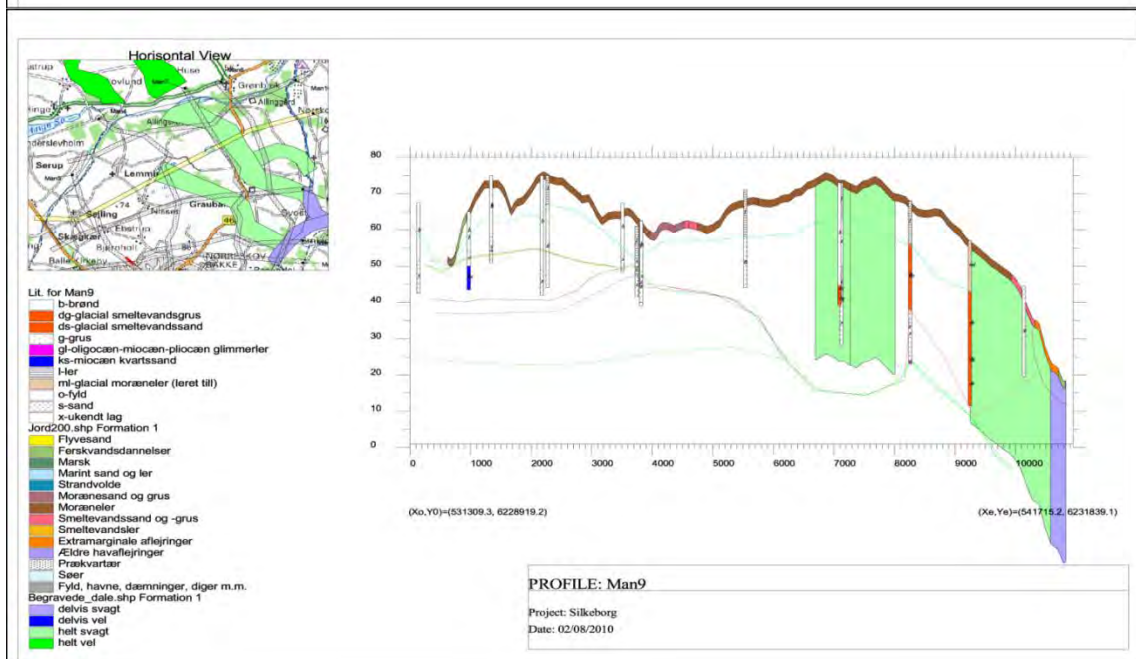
Horisontal View

strup, Tuse, Ovlund, Grenh, Allinggård, Nørskov, Serup, Lemmo, Selling, Skægkær, Grauba, Dvoer, Bjerrhall, Balle, Eikeby, Nørre, Bakke, Lilly

Lit. for Man9
b-brønd
dg-glacial smeltevandsgrus
ds-glacial smeltevandssand
g-grus
gl-oligocæn-miocæn-pliocæn glimmerler
ks-miocæn kvartssand
l-ler
ml-glacial moræneler (leret till)
o-fyld
s-sand
x-ukendt lag
Jord200.shp Formation 1
Flyvesand
Ferskvandsdannelser
Marsk
Marint sand og ler
Strandvolde
Morænesand og grus
Moræneler
Smeltevandssand og -grus
Smeltevandsler
Extramarginale aflejringer
Ældre havaflejringer
Prækvartær
Søer
Fyld, havne, dæmninger, diger m.m.
Begravede_dale.shp Formation 1
delvis svagt
delvis vel
helt svagt
helt vel

80
70
60
50
40
30
20
10
0

0 1000 2000 3000 4000 5000 6000 7000 8000 9000 10000

(Xo,Y0)=(531309.3, 6228919.2)

(Xe,Ye)=(541715.2, 6231839.1)

PROFILE: Man9

Project: Silkeborg
Date: 02/08/2010